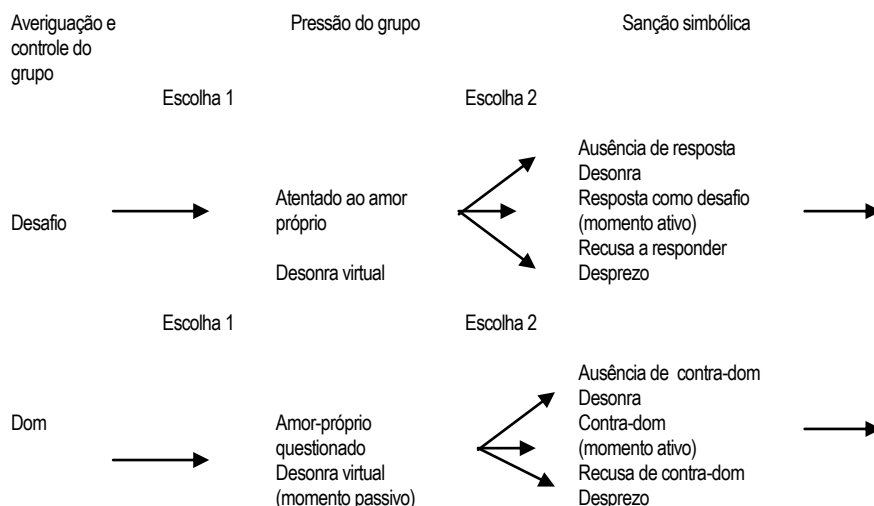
Averiguação e controle do grupo

Pressão do grupo

Sanção simbólica

Escolha 1

Escolha 2

Desafio

Atentado ao amor próprio

Desonra virtual

Ausência de resposta
Desonra
Resposta como desafio
(momento ativo)
Recusa a responder
Desprezo

Escolha 1

Escolha 2

Dom

Amor-próprio questionado
Desonra virtual
(momento passivo)

Ausência de contra-dom
Desonra
Contra-dom
(momento ativo)
Recusa de contra-dom
Desprezo